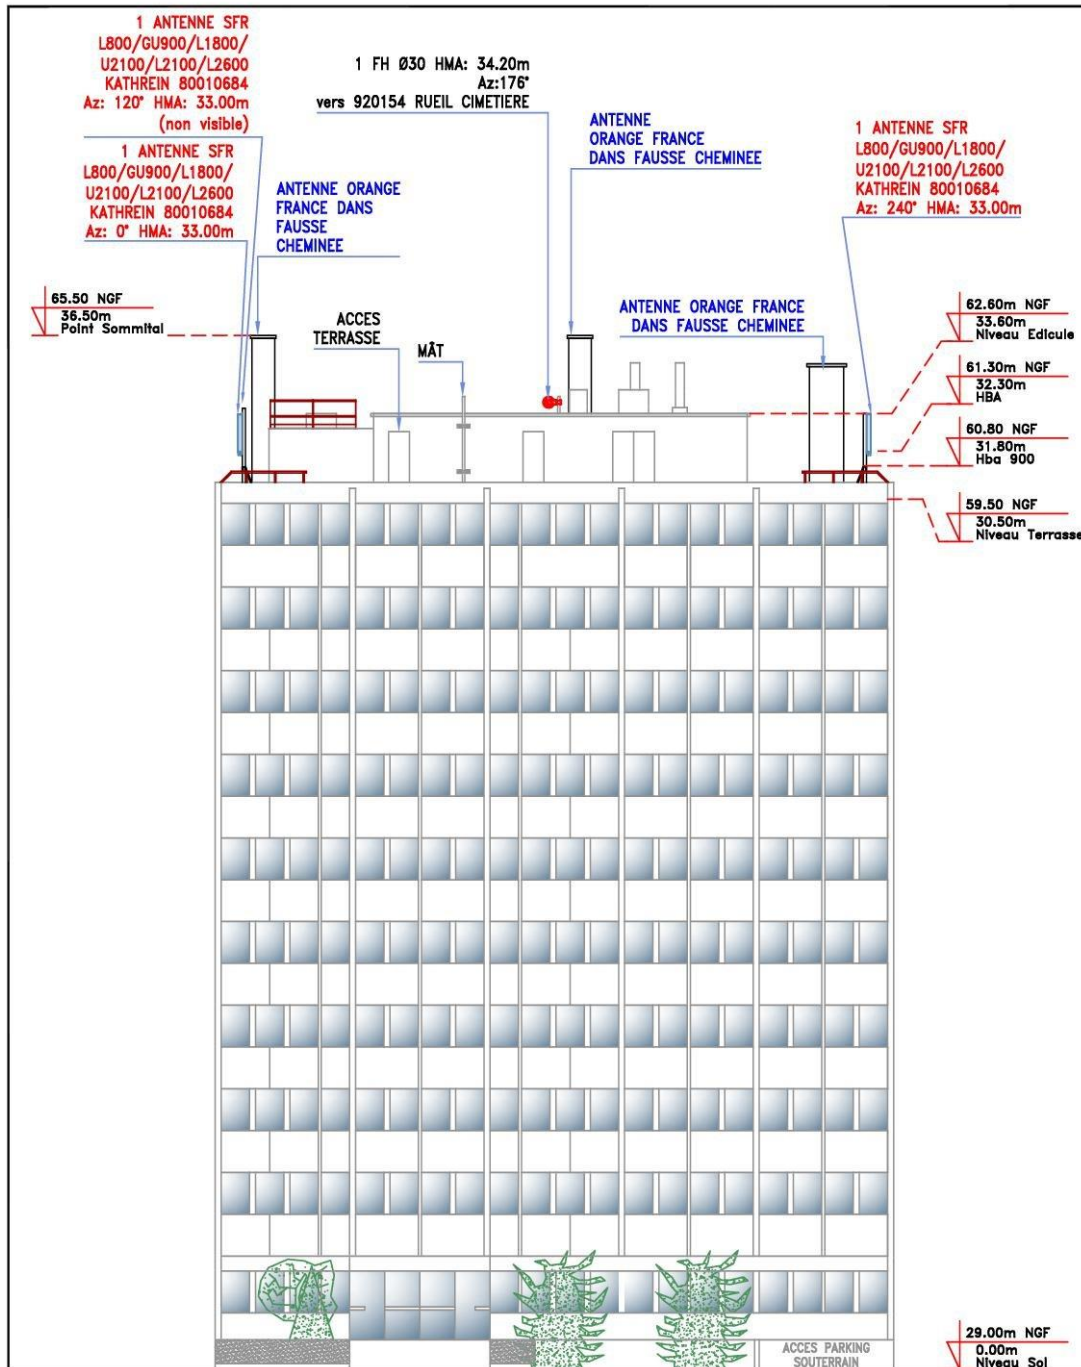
1 ANTENNE SFR
L800/GU900/L1800/
U2100/L2100/L2600
KATHREIN 80010684
Az: 120° HMA: 33.00m
(non visible)

1 ANTENNE SFR
L800/GU900/L1800/
U2100/L2100/L2600
KATHREIN 80010684
Az: 0° HMA: 33.00m

1 FH Ø30 HMA: 34.20m
Az:176°
vers 920154 RUEIL CIMETIERE

ANTENNE ORANGE FRANCE DANS FAUSSE CHEMINEE

ANTENNE ORANGE FRANCE DANS FAUSSE CHEMINEE

1 ANTENNE SFR
L800/GU900/L1800/
U2100/L2100/L2600
KATHREIN 80010684
Az: 240° HMA: 33.00m

65.50 NGF
36.50m
Point Sommital

ACCES TERRASSE

MÂT

ANTENNE ORANGE FRANCE DANS FAUSSE CHEMINEE

62.60m NGF
33.60m
Niveau Edicule

61.30m NGF
32.30m
HBA

60.80 NGF
31.80m
Hba 900

59.50 NGF
30.50m
Niveau Terrasse

ACCES PARKING SOUTERRAIN

29.00m NGF
0.00m
Niveau Sol